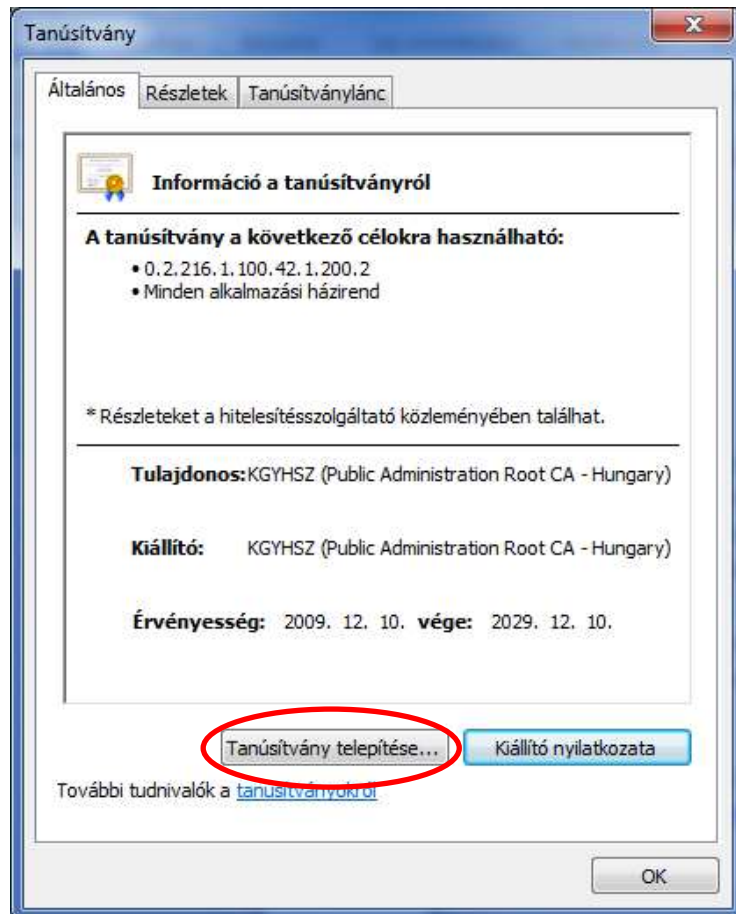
Tanúsítvány

Általános | Részletek | Tanúsítványlánc

Információ a tanúsítványról

A tanúsítvány a következő célokra használható:
• 0.2.216.1.100.42.1.200.2
• Minden alkalmazási házirend

* Részleteket a hitelesítésszolgáltató közleményében találhat.

Tulajdonos: KGYHSZ (Public Administration Root CA - Hungary)

Kiállító: KGYHSZ (Public Administration Root CA - Hungary)

Érvényesség: 2009. 12. 10. vége: 2029. 12. 10.

Tanúsítvány telepítése... | Kiállító nyilatkozata

További tudnivalók a tanúsítványokról

OK